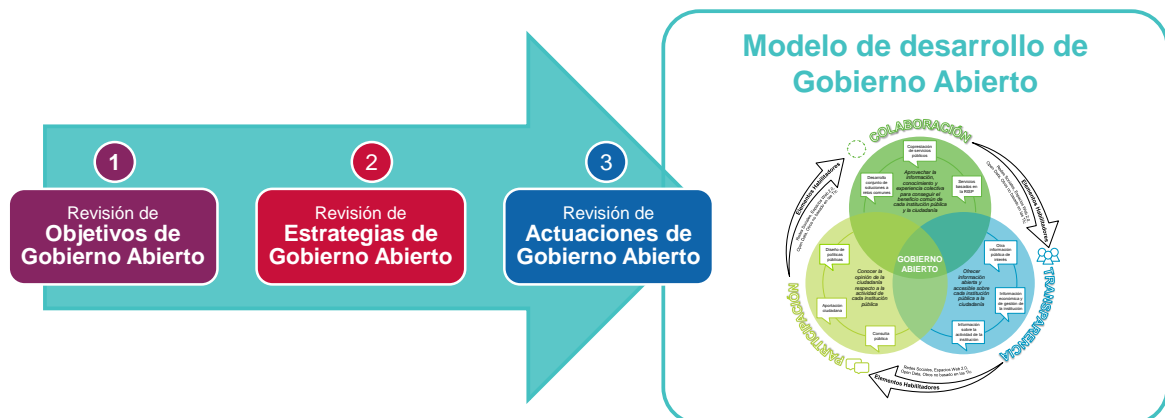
1
Revisión de
Objetivos de Gobierno Abierto

2
Revisión de
Estrategias de Gobierno Abierto

3
Revisión de
Actuaciones de Gobierno Abierto

Modelo de desarrollo de Gobierno Abierto

COLABORACIÓN

TRANSPARENCIA

PARTICIPACIÓN

GOBIERNO ABIERTO

Coprestación de servicios públicos

Desarrollo conjunto de soluciones a retos comunes

Servicios basados en la RISP

Aprovechar la información, conocimiento y experiencia colectiva para conseguir el beneficio común de cada institución pública y la ciudadanía

Otra información pública de interés

Información económica y de gestión de la institución

Información sobre la actividad de la institución

Ofrecer información abierta y accesible sobre cada institución pública a la ciudadanía

Diseño de políticas públicas

Aportación ciudadana

Consulta pública

Conocer la opinión de la ciudadanía respecto a la actividad de cada institución pública

Elementos Habilitadores

Elementos Habilitadores

Elementos Habilitadores

Redes Sociales, Espacios Web 2.0, Open Data, Otros no basados en las TIC

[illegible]

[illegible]